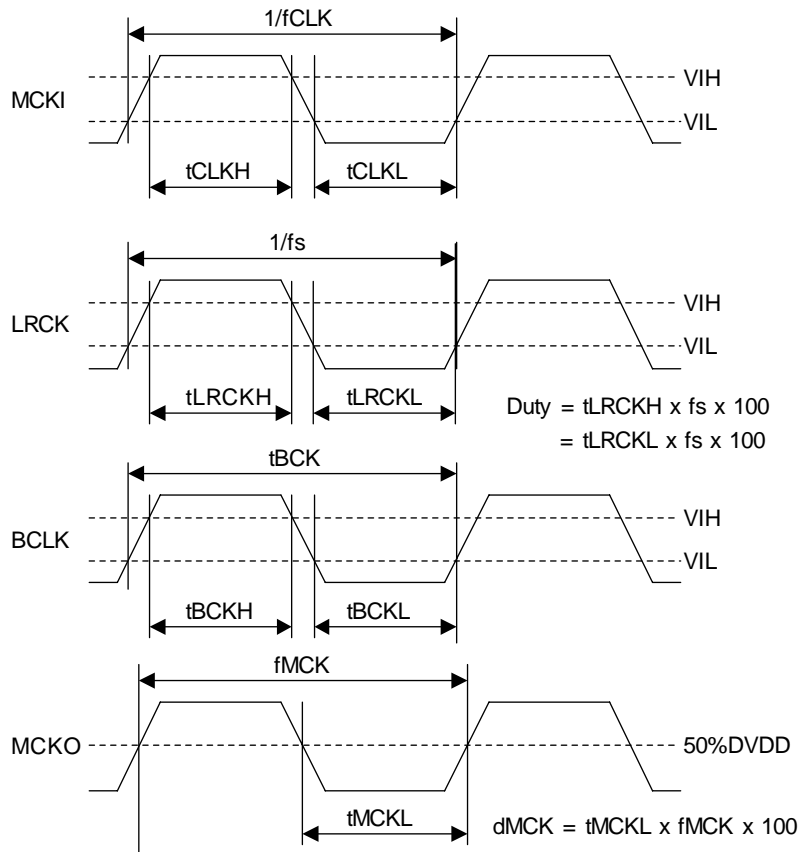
1/fCLK

MCKI

VIH

VIL

tCLKH

tCLKL

1/fs

LRCK

VIH

VIL

tLRCKH

tLRCKL

Duty = tLRCKH x fs x 100
= tLRCKL x fs x 100

tBCK

BCLK

VIH

VIL

tBCKH

tBCKL

fMCK

MCKO

50%DVDD

tMCKL

dMCK = tMCKL x fMCK x 100